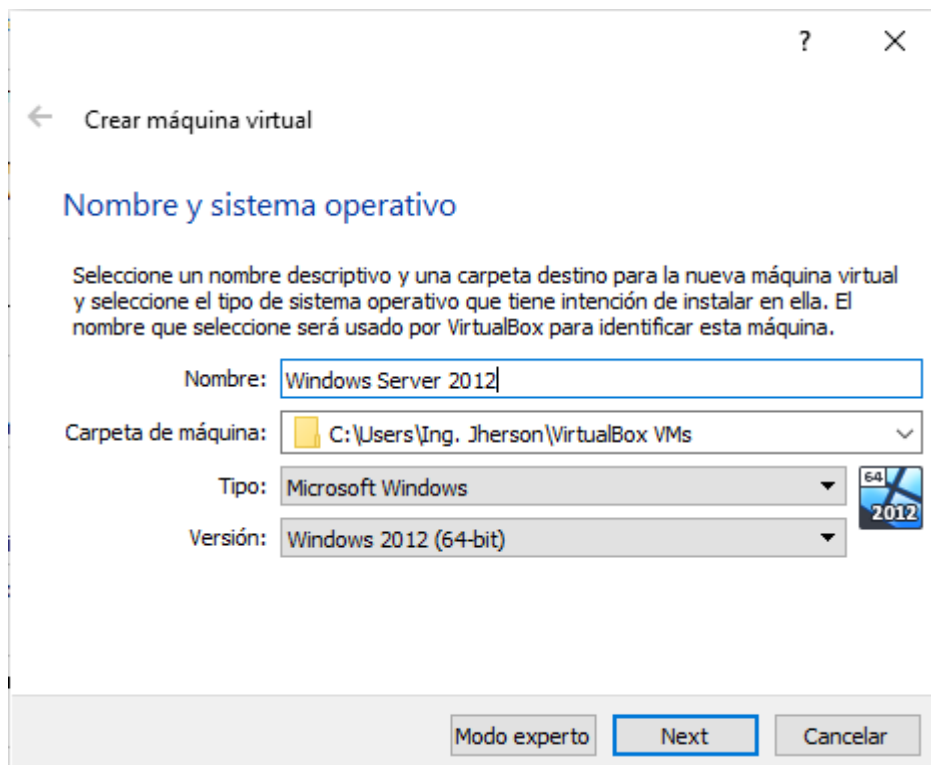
? ×

Crear máquina virtual

Nombre y sistema operativo

Seleccione un nombre descriptivo y una carpeta destino para la nueva máquina virtual y seleccione el tipo de sistema operativo que tiene intención de instalar en ella. El nombre que seleccione será usado por VirtualBox para identificar esta máquina.

Nombre: Windows Server 2012

Carpeta de máquina: C:\Users\Ing. Jherson\VirtualBox VMs

Tipo: Microsoft Windows

Versión: Windows 2012 (64-bit)

64
2012

Modo experto | Next | Cancelar